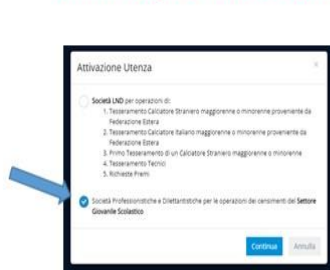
Attivazione Utenza

Società LND per operazioni di:
1. Tesseramento Calciatore Straniero maggiorenne o minorenne proveniente da Federazione Estera
2. Tesseramento Calciatore Italiano maggiorenne o minorenne proveniente da Federazione Estera
3. Primo Tesseramento di un Calciatore Straniero maggiorenne o minorenne
4. Tesseramento Tecnici
5. Richieste Premi

Società Professionistiche e Dilettantistiche per le operazioni dei censimenti del Settore Giovanile Scolastico

Continua Annulla